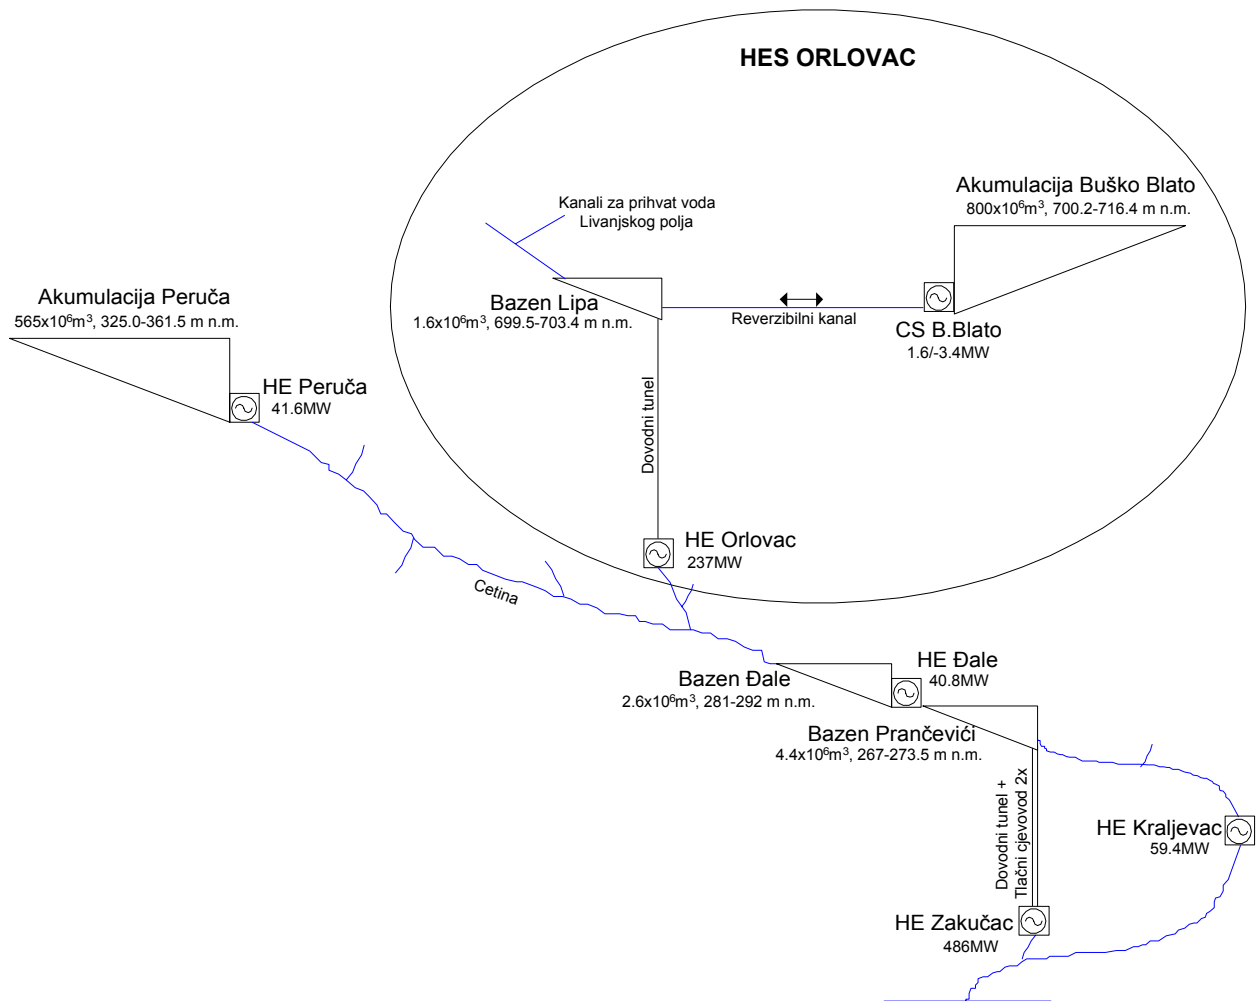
HES ORLOVAC

Kanali za prihvat voda Livanjskog polja

Akumulacija Buško Blato
800x10$^6$m$^3$, 700.2-716.4 m n.m.

Akumulacija Peruča
565x10$^6$m$^3$, 325.0-361.5 m n.m.

Bazen Lipa
1.6x10$^6$m$^3$, 699.5-703.4 m n.m.

Reverzibilni kanal

CS B.Blato
1.6/-3.4MW

HE Peruča
41.6MW

Dovodni tunel

HE Orlovac
237MW

Cetina

HE Đale
40.8MW

Bazen Đale
2.6x10$^6$m$^3$, 281-292 m n.m.

Bazen Prančevići
4.4x10$^6$m$^3$, 267-273.5 m n.m.

Dovodni tunel + Tlačni cjevovod 2x

HE Kraljevac
59.4MW

HE Zakučac
486MW